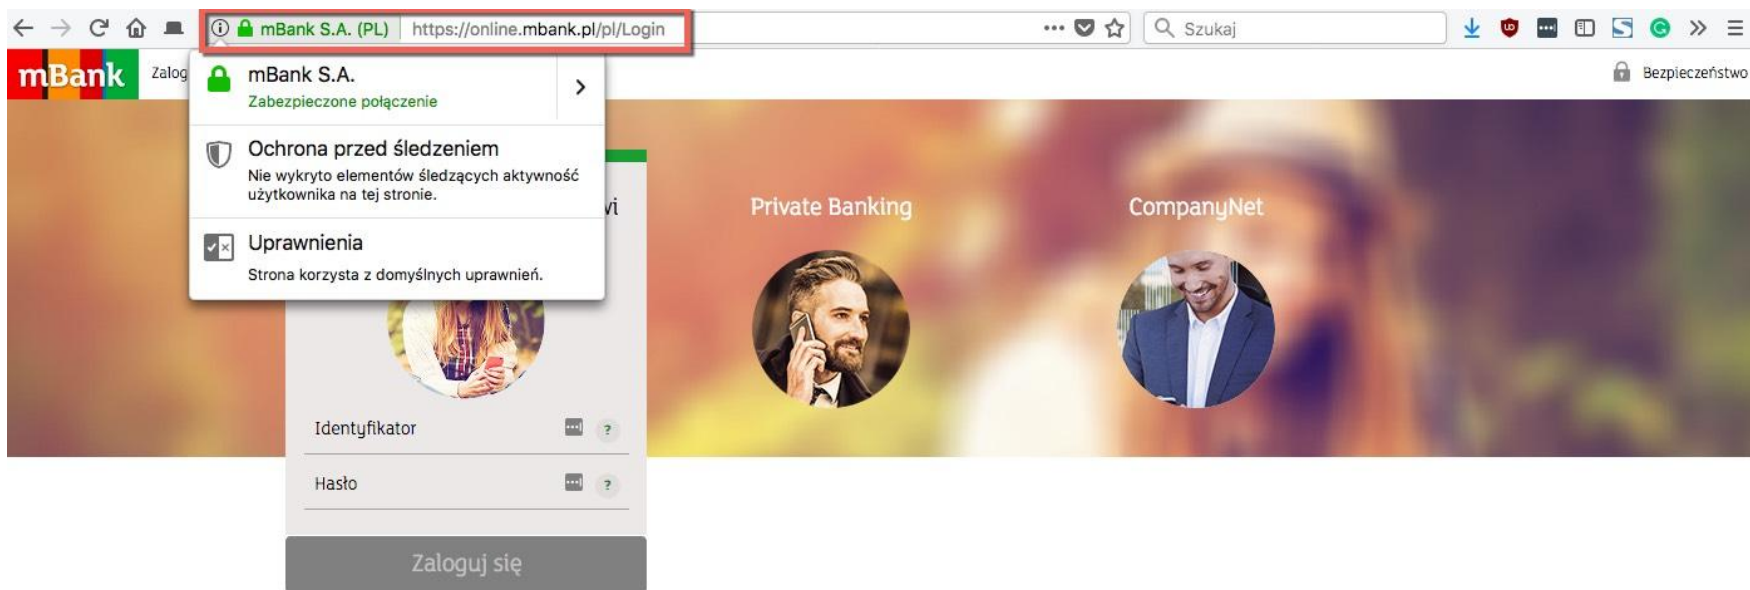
mBank S.A. (PL) https://online.mbank.pl/pl/Login

Szukaj

mBank Zalog

Bezpieczeństwo

mBank S.A.
Zabezpieczone połączenie

Ochrona przed śledzeniem
Nie wykryto elementów śledzących aktywność użytkownika na tej stronie.

Uprawnienia
Strona korzysta z domyślnych uprawnień.

vi

Private Banking

CompanyNet

Identyfikator ?

Hasło ?

Zaloguj się